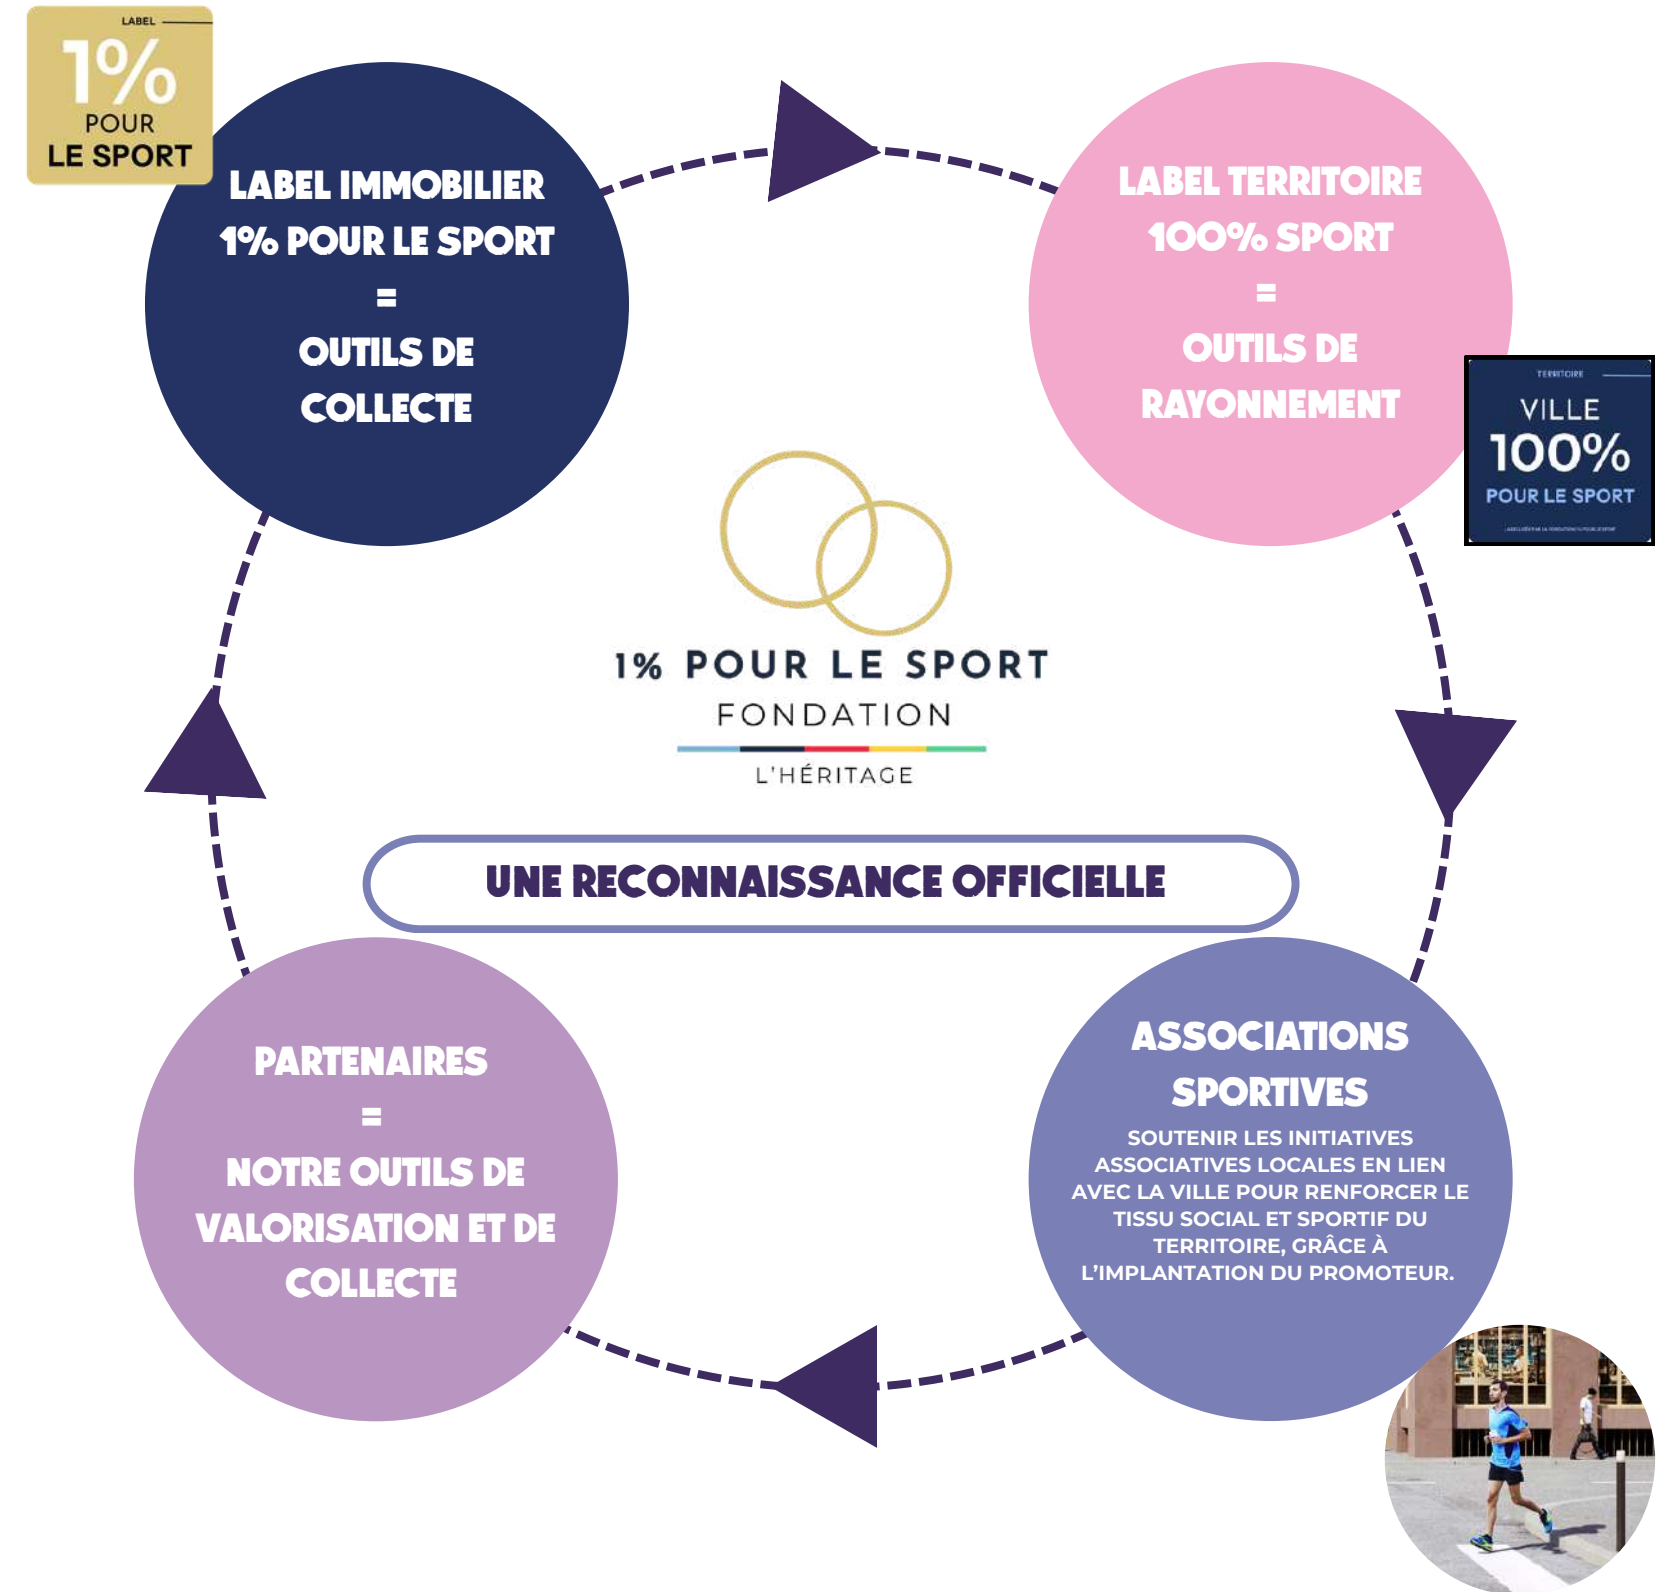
LABEL
1%
POUR
LE SPORT

LABEL IMMOBILIER
1% POUR LE SPORT
=
OUTILS DE
COLLECTE

LABEL TERRITOIRE
100% SPORT
=
OUTILS DE
RAYONNEMENT

TERRITOIRE
VILLE
100%
POUR LE SPORT
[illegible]

1% POUR LE SPORT
FONDATION
L'HÉRITAGE

UNE RECONNAISSANCE OFFICIELLE

PARTENAIRES
=
NOTRE OUTILS DE
VALORISATION ET DE
COLLECTE

ASSOCIATIONS
SPORTIVES
SOUTENIR LES INITIATIVES ASSOCIATIVES LOCALES EN LIEN AVEC LA VILLE POUR RENFORCER LE TISSU SOCIAL ET SPORTIF DU TERRITOIRE, GRÂCE À L'IMPLANTATION DU PROMOTEUR.